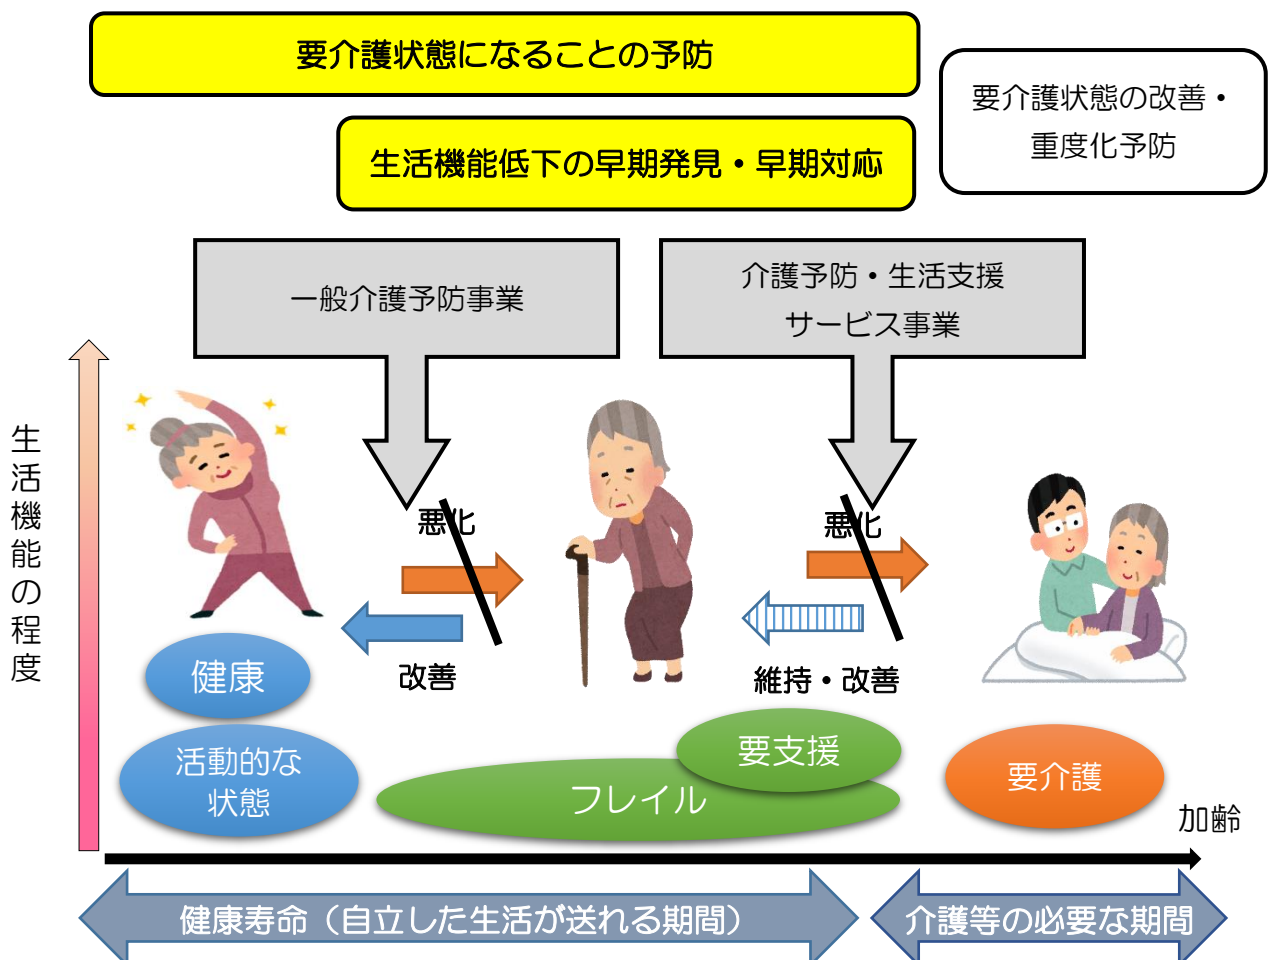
要介護状態になることの予防

生活機能低下の早期発見・早期対応

要介護状態の改善・重度化予防

一般介護予防事業

介護予防・生活支援サービス事業

生活機能の程度

悪化

改善

悪化

維持・改善

健康

活動的な状態

フレイル

要支援

要介護

加齢

健康寿命（自立した生活が送れる期間）

介護等の必要な期間